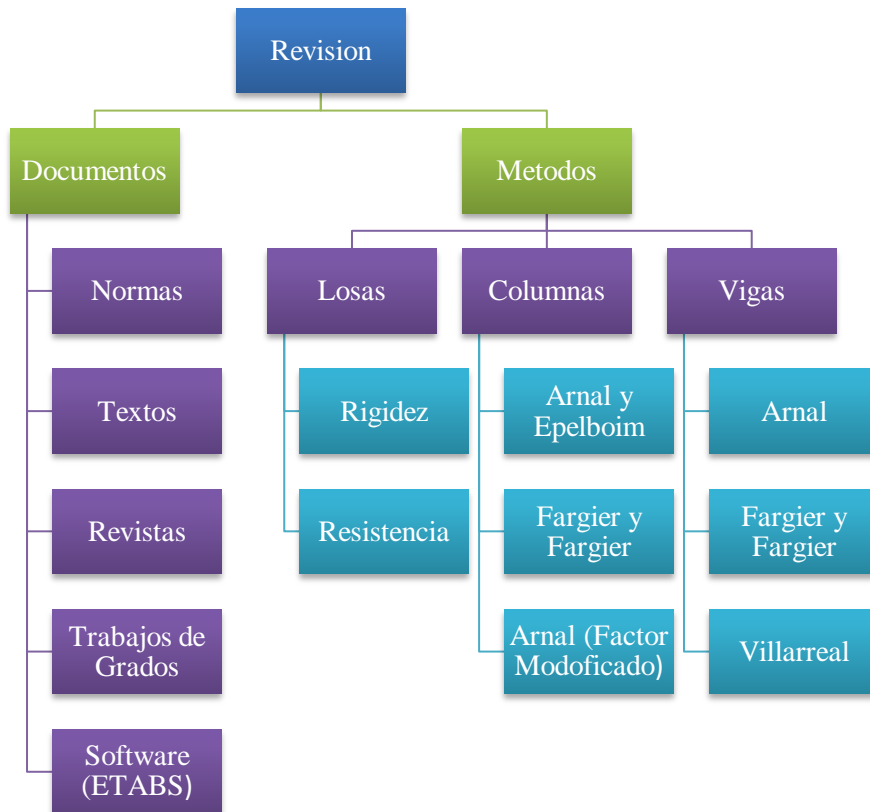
Revision

Documentos

Normas

Textos

Revistas

Trabajos de Grados

Software (ETABS)

Metodos

Losas

Rigidez

Resistencia

Columnas

Arnal y Epelboim

Fargier y Fargier

Arnal (Factor Modoficado)

Vigas

Arnal

Fargier y Fargier

Villarreal